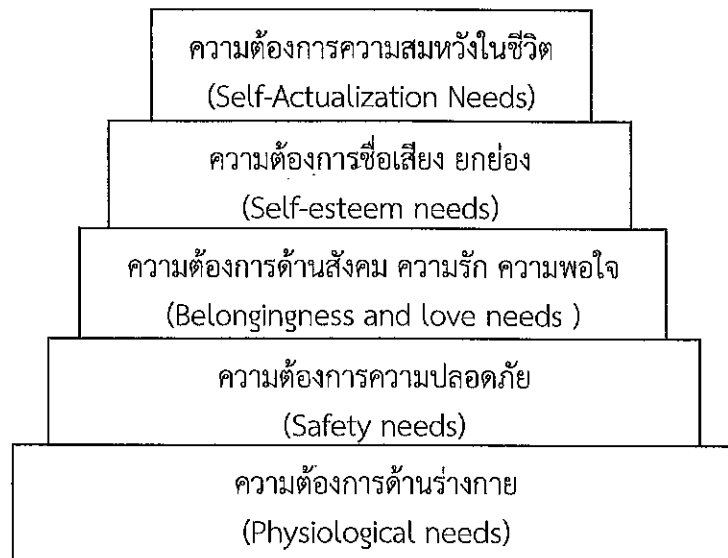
ความต้องการความสมหวังในชีวิต
(Self-Actualization Needs)

ความต้องการชื่อเสียง ยกย่อง
(Self-esteem needs)

ความต้องการด้านสังคม ความรัก ความพอใจ
(Belongingness and love needs )

ความต้องการความปลอดภัย
(Safety needs)

ความต้องการด้านร่างกาย
(Physiological needs)